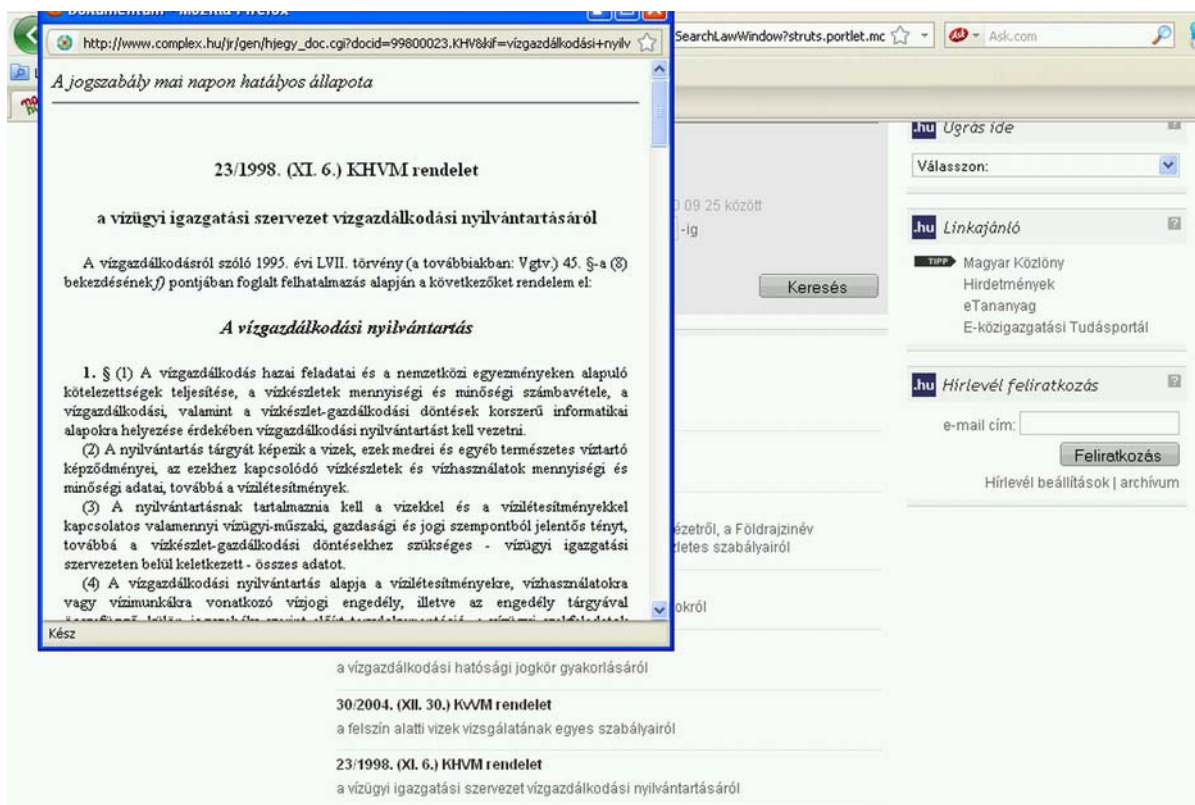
Dokumentum - Mozilla Firefox

http://www.complex.hu/jr/gen/hjegy_doc.cgi?docid=99800023.KHV&kif=vízgazdálkodási+nyilv

SearchLawWindow?struts.portlet.mc

Ask.com

A jogszabály mai napon hatályos állapota

23/1998. (XI. 6.) KHVM rendelet

a vízügyi igazgatási szervezet vízgazdálkodási nyilvántartásáról

A vízgazdálkodásról szóló 1995. évi LVII. törvény (a továbbiakban: Vgtv.) 45. §-a (8) bekezdésének f) pontjában foglalt felhatalmazás alapján a következőket rendelem el:

A vízgazdálkodási nyilvántartás

1. § (1) A vízgazdálkodás hazai feladatai és a nemzetközi egyezményeken alapuló kötelezettségek teljesítése, a vízkészletek mennyiségi és minőségi számbavétele, a vízgazdálkodási, valamint a vízkészlet-gazdálkodási döntések korszerű informatikai alapokra helyezése érdekében vízgazdálkodási nyilvántartást kell vezetni.

(2) A nyilvántartás tárgyát képezik a vizek, ezek medrei és egyéb természetes víztartó képződményei, az ezekhez kapcsolódó vízkészletek és vízhasználatok mennyiségi és minőségi adatai, továbbá a vízilétesítmények.

(3) A nyilvántartásnak tartalmaznia kell a vizekkel és a vízilétesítményekkel kapcsolatos valamennyi vízügyi-műszaki, gazdasági és jogi szempontból jelentős tényt, továbbá a vízkészlet-gazdálkodási döntésekhez szükséges - vízügyi igazgatási szervezeten belül keletkezett - összes adatot.

(4) A vízgazdálkodási nyilvántartás alapja a vízilétesítményekre, vízhasználatokra vagy vízimunkákra vonatkozó vízjogi engedély, illetve az engedély tárgyával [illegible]

Kész

Ugrás ide
Válasszon:

Linkajánló
TIPP Magyar Közlöny
Hirdetmények
eTananyag
E-közigazgatási Tudásportál

Hírlevél feliratkozás
e-mail cím:
Feliratkozás
Hírlevél beállítások | archívum

09 25 között
-ig
Keresés

ézetről, a Földrajzinév
letes szabályairól
okról

a vízgazdálkodási hatósági jogkör gyakorlásáról

30/2004. (XII. 30.) KvVM rendelet
a felszín alatti vizek vizsgálatának egyes szabályairól

23/1998. (XI. 6.) KHVM rendelet
a vízügyi igazgatási szervezet vízgazdálkodási nyilvántartásáról